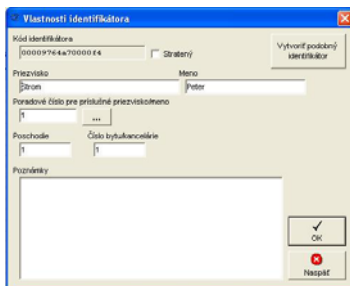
Vlastnosti identifikátora
Kód identifikátora
00009764a70000f4
Stratený
Vytvoriť podobný identifikátor
Priezvisko
Strom
Meno
Peter
Poradové číslo pre príslušné priezvisko/meno
1
...
Poschodie
1
Číslo bytu/kancelárie
1
Poznámky
OK
Naspäť